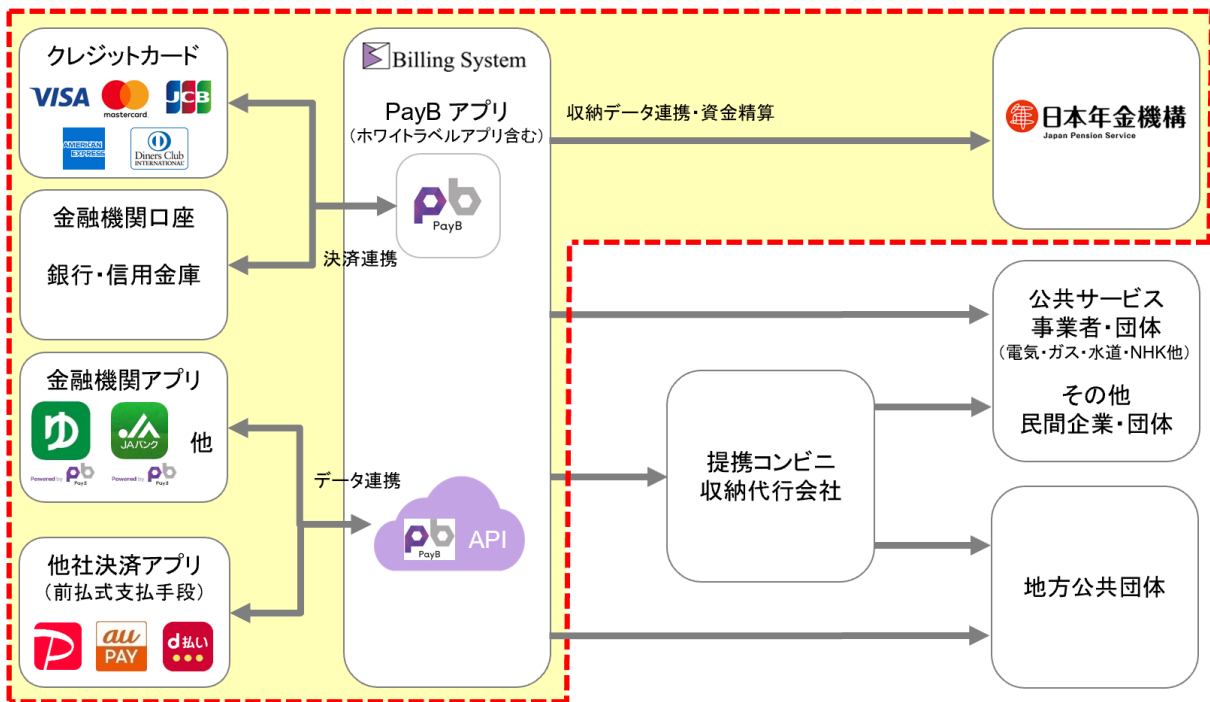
クレジットカード

VISA mastercard JCB

AMERICAN EXPRESS Diners Club INTERNATIONAL

金融機関口座

銀行・信用金庫

金融機関アプリ

ゆ JAバンク 他

Powered by PayB Powered by PayB

他社決済アプリ
（前払式支払手段）

au PAY d払い

Billing System

PayB アプリ
（ホワイトラベルアプリ含む）

PayB

決済連携

データ連携

PayB API

収納データ連携・資金精算

日本年金機構
Japan Pension Service

公共サービス
事業者・団体
（電気・ガス・水道・NHK他）

その他
民間企業・団体

提携コンビニ
収納代行会社

地方公共団体